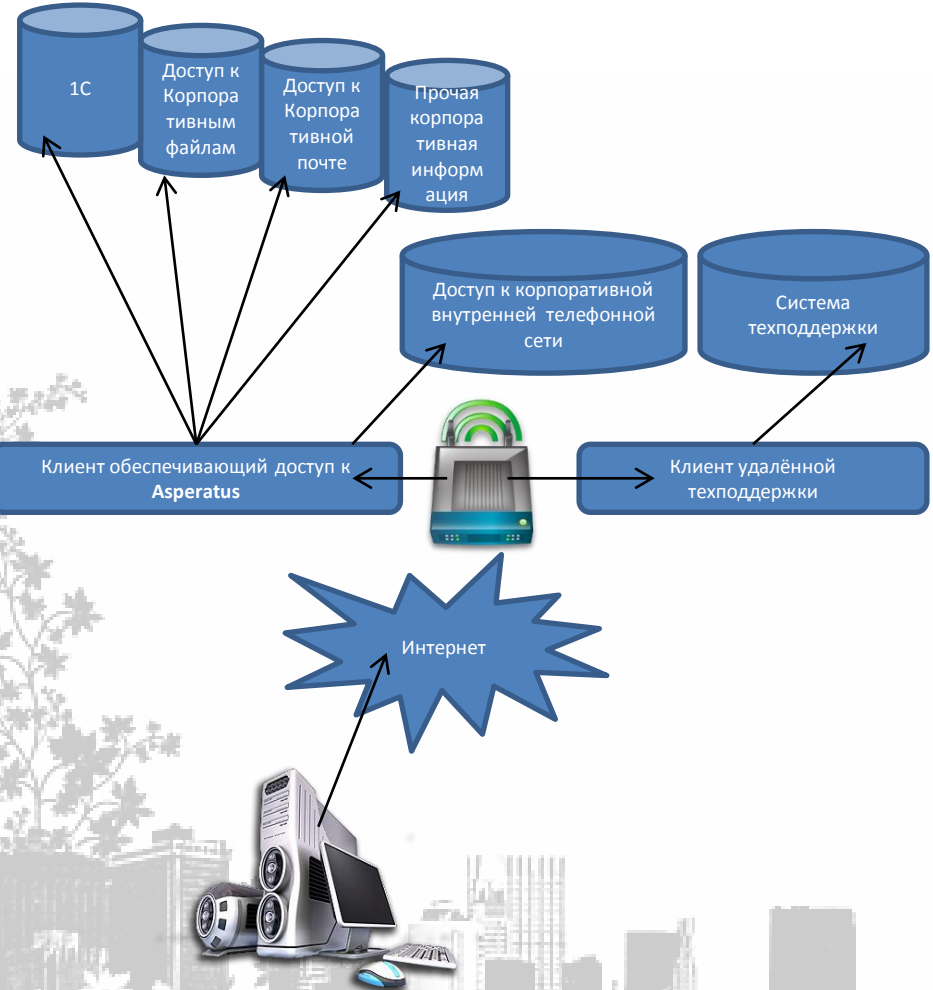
1С

Доступ к Корпоративным файлам

Доступ к Корпоративной почте

Прочая корпоративная информация

Доступ к корпоративной внутренней телефонной сети

Система техподдержки

Клиент обеспечивающий доступ к **Asperatus**

Клиент удалённой техподдержки

Интернет